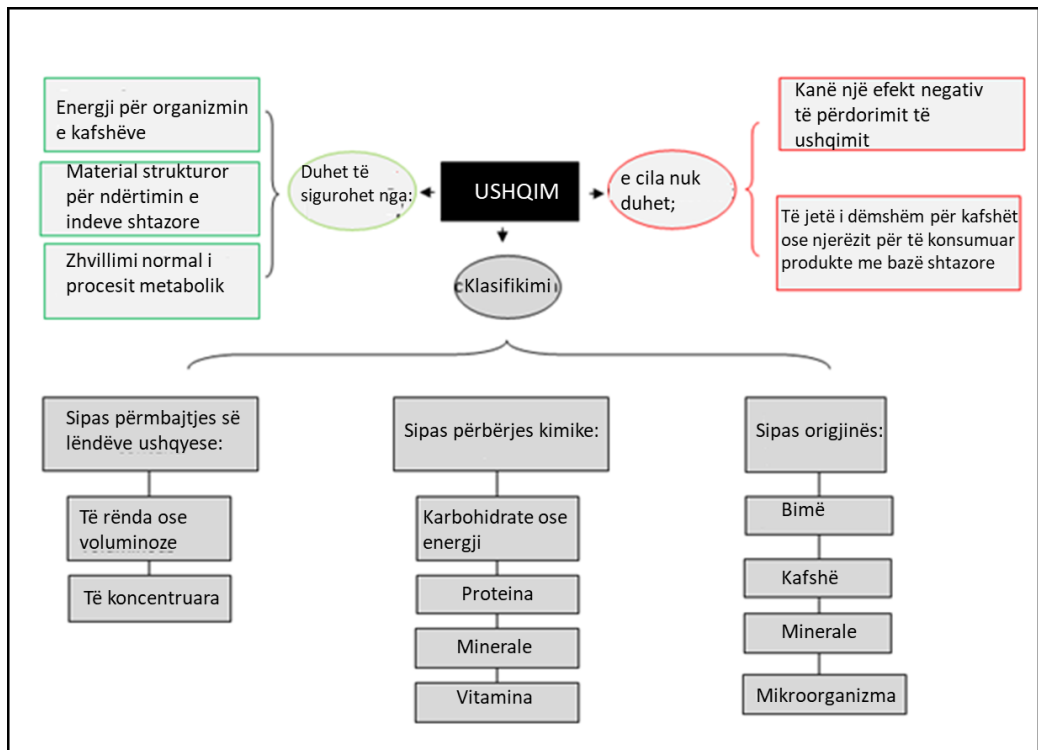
Energji për organizmin e kafshëve

Material strukturor për ndërtimin e indeve shtazore

Zhvillimi normal i procesit metabolik

Duhet të sigurohet nga:

USHQIM

e cila nuk duhet;

Kanë një efekt negativ të përdorimit të ushqimit

Të jetë i dëmshëm për kafshët ose njerëzit për të konsumuar produkte me bazë shtazore

cKlasifikimi

Sipas përmbajtjes së lëndëve ushqyese:

Të rënda ose voluminoze

Të koncentruara

Sipas përbërjes kimike:

Karbohidrate ose energji

Proteina

Minerale

Vitamina

Sipas origjinës:

Bimë

Kafshë

Minerale

Mikroorganizma